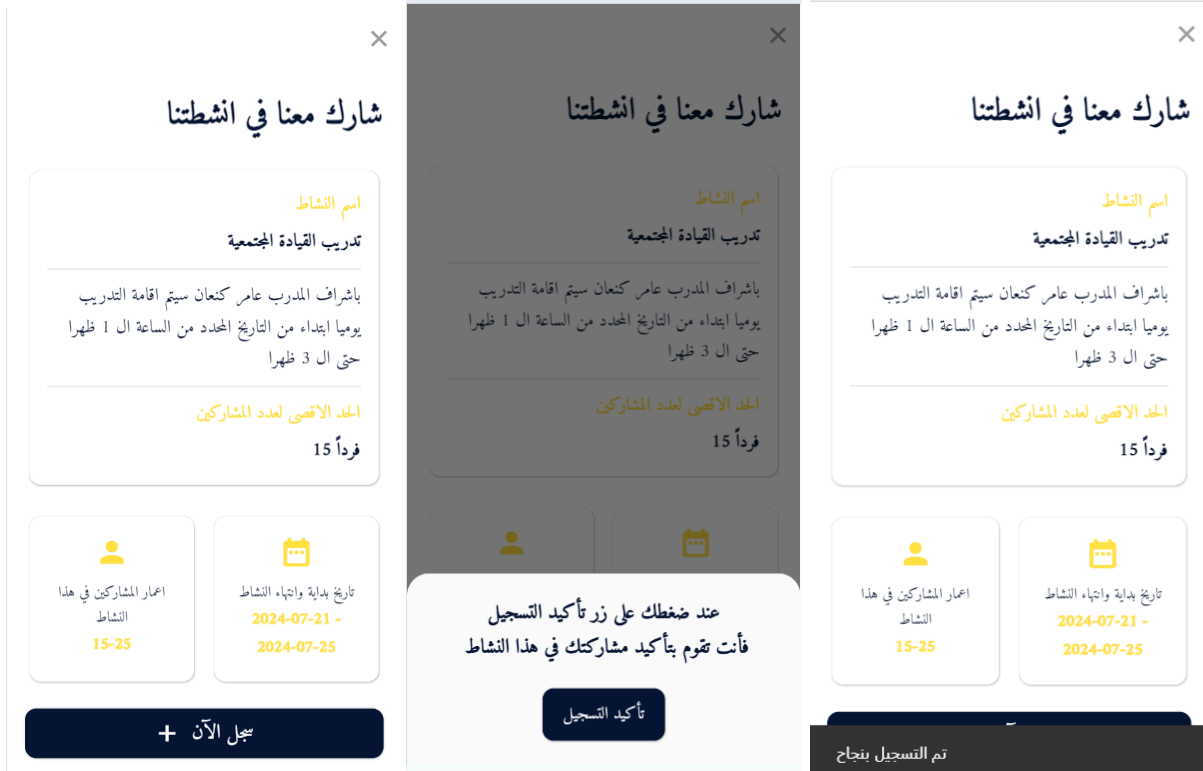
×

شارك معنا في انشطتنا

اسم النشاط

تدريب القيادة المجتمعية

باشراف المدرب عامر كنعان سيتم اقامة التدريب يوميا ابتداء من التاريخ المحدد من الساعة ال 1 ظهرا حتى ال 3 ظهرا

الحد الاقصى لعدد المشاركين

فرداً 15

تاريخ بداية وانتهاء النشاط

2024-07-21 - 2024-07-25

اعمار المشاركين في هذا النشاط

15-25

سجل الآن +

×

شارك معنا في انشطتنا

اسم النشاط

تدريب القيادة المجتمعية

باشراف المدرب عامر كنعان سيتم اقامة التدريب يوميا ابتداء من التاريخ المحدد من الساعة ال 1 ظهرا حتى ال 3 ظهرا

الحد الاقصى لعدد المشاركين

فرداً 15

عند ضغطك على زر تأكيد التسجيل فأنت تقوم بتأكيد مشاركتك في هذا النشاط

تأكيد التسجيل

×

شارك معنا في انشطتنا

اسم النشاط

تدريب القيادة المجتمعية

باشراف المدرب عامر كنعان سيتم اقامة التدريب يوميا ابتداء من التاريخ المحدد من الساعة ال 1 ظهرا حتى ال 3 ظهرا

الحد الاقصى لعدد المشاركين

فرداً 15

تاريخ بداية وانتهاء النشاط

2024-07-21 - 2024-07-25

اعمار المشاركين في هذا النشاط

15-25

تم التسجيل بنجاح